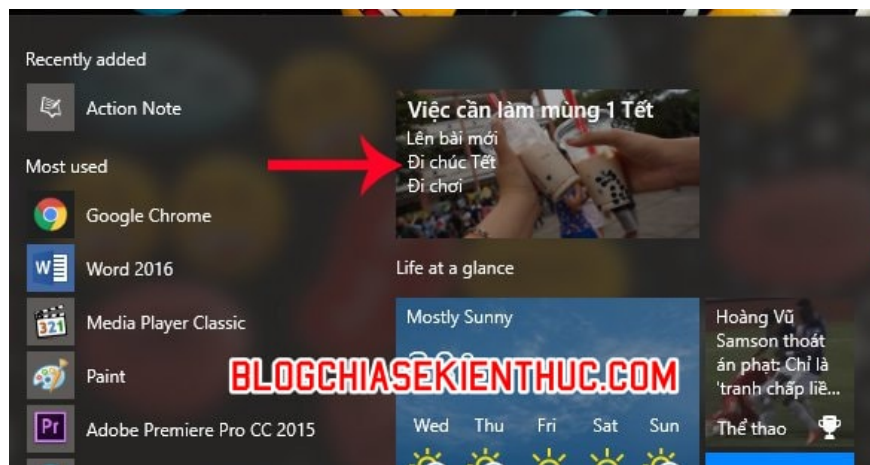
Recently added

Action Note

Most used

Google Chrome

Word 2016

Media Player Classic

Paint

Adobe Premiere Pro CC 2015

Việc cần làm mùng 1 Tết
Lên bài mới
Đi chúc Tết
Đi chơi

Life at a glance

Mostly Sunny

BLOGCHIASEKIENTHUC.COM

Wed Thu Fri Sat Sun

Hoàng Vũ Samson thoát án phạt: Chỉ là 'tranh chấp liề...

Thể thao